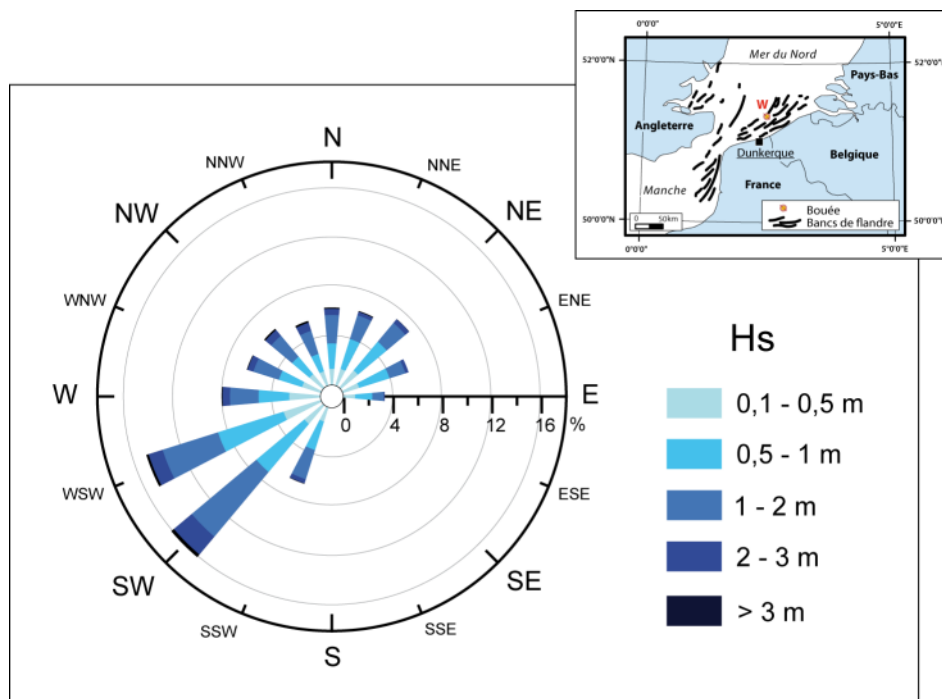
0°0'0" 5°0'0"E
52°0'0"N 52°0'0"N
Mer du Nord
Pays-Bas
W
Angleterre
Dunkerque
Belgique
Manche
France
50°0'0"N 50°0'0"N
0 50km
Bouée
Bancs de flandre
0°0'0" 5°0'0"E

N
NNE
NE
ENE
E
ESE
SE
SSE
S
SSW
SW
WSW
W
WNW
NW
NNW
0 4 8 12 16 %

Hs
0,1 - 0,5 m
0,5 - 1 m
1 - 2 m
2 - 3 m
> 3 m